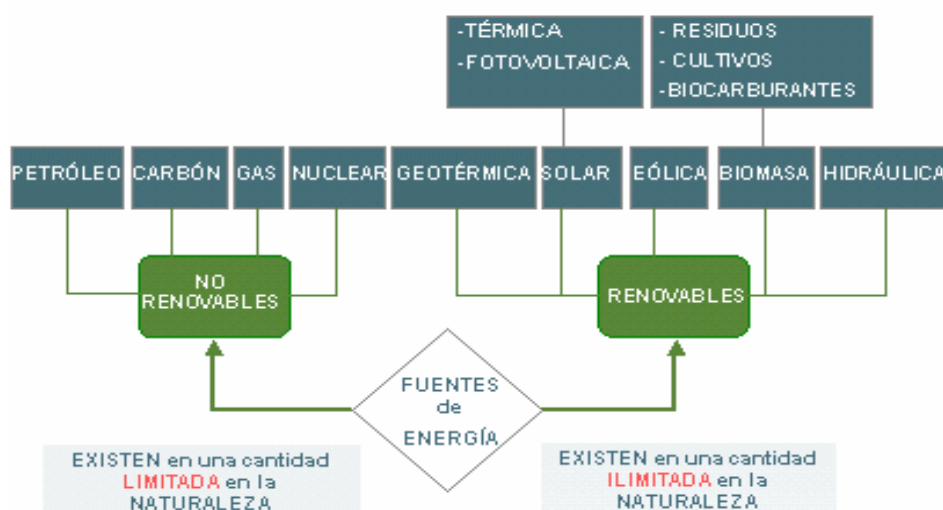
-TÉRMICA
-FOTOVOLTAICA

- RESIDUOS
- CULTIVOS
-BIOCARBURANTES

PETRÓLEO
CARBÓN
GAS
NUCLEAR
GEOTÉRMICA
SOLAR
EÓLICA
BIOMASA
HIDRÁULICA

NO RENOVABLES

RENOVABLES

FUENTES de ENERGÍA

EXISTEN en una cantidad LIMITADA en la NATURALEZA

EXISTEN en una cantidad ILIMITADA en la NATURALEZA